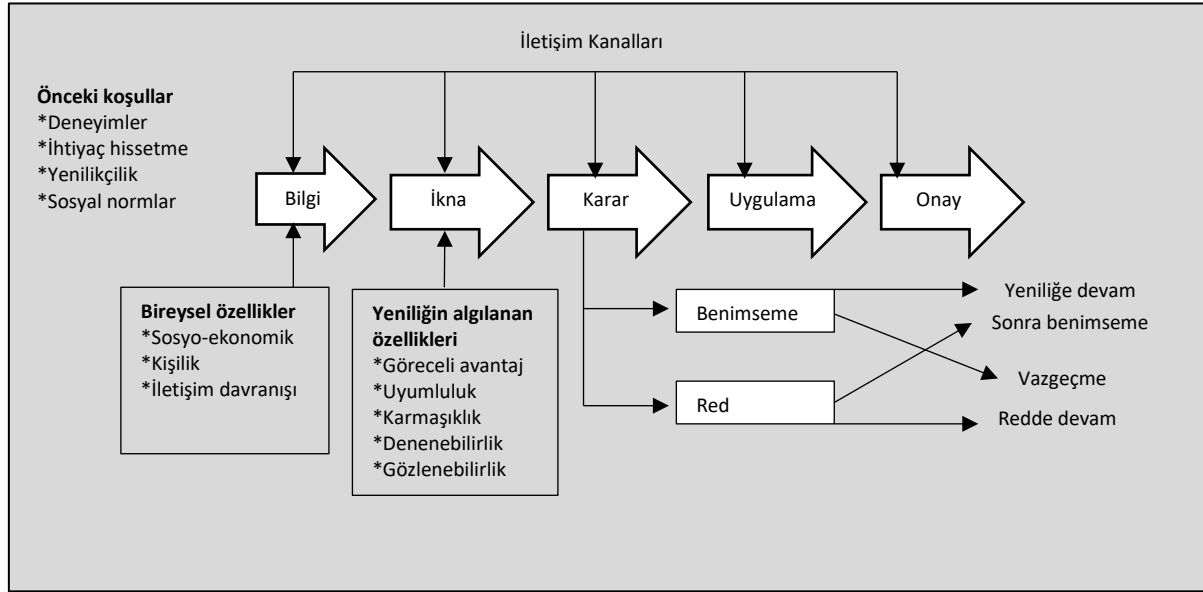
İletişim Kanalları

**Önceki koşullar**
*Deneyimler
*İhtiyaç hissetme
*Yenilikçilik
*Sosyal normlar

Bilgi

İkna

Karar

Uygulama

Onay

**Bireysel özellikler**
*Sosyo-ekonomik
*Kişilik
*İletişim davranışı

**Yeniliğin algılanan özellikleri**
*Göreceli avantaj
*Uyumluluk
*Karmaşıklık
*Denenebilirlik
*Gözlenebilirlik

Benimseme

Red

Yeniliğe devam

Sonra benimseme

Vazgeçme

Redde devam